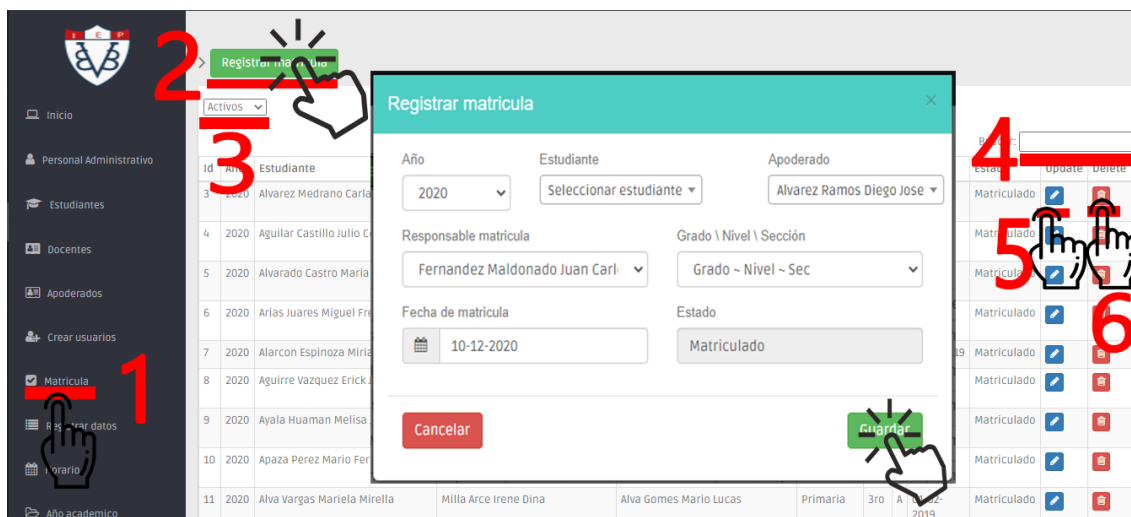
I E P

Inicio
Personal Administrativo
Estudiantes
Docentes
Apoderados
Crear usuarios
Matricula
Re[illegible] datos
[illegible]orario
Año academico

2
Registrar ma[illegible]
Activos
3
Id
An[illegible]
Estudiante

| 3 | 2020 | Alvarez Medrano Carla |
|---|---|---|
| 4 | 2020 | Aguilar Castillo Julio C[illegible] |
| 5 | 2020 | Alvarado Castro Maria |
| 6 | 2020 | Arias Juares Miguel Fr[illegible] |
| 7 | 2020 | Alarcon Espinoza Miria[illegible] |
| 8 | 2020 | Aguirre Vazquez Erick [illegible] |
| 9 | 2020 | Ayala Huaman Melisa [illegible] |
| 10 | 2020 | Apaza Perez Mario Fer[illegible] |
| 11 | 2020 | Alva Vargas Mariela Mirella | Milla Arce Irene Dina | Alva Gomes Mario Lucas | Primaria | 3ro | A | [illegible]2-2019 |

Registrar matricula
×
Año
2020
Estudiante
Seleccionar estudiante
Apoderado
Alvarez Ramos Diego Jose
Responsable matricula
Fernandez Maldonado Juan Carl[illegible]
Grado \ Nivel \ Sección
Grado ~ Nivel ~ Sec
Fecha de matricula
10-12-2020
Estado
Matriculado
Cancelar
Guardar

4
B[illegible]:
Esta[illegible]
Update
Delete
Matriculado
Matriculado
Matriculado
Matriculado
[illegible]19 Matriculado
Matriculado
Matriculado
Matriculado
Matriculado
5
6
1